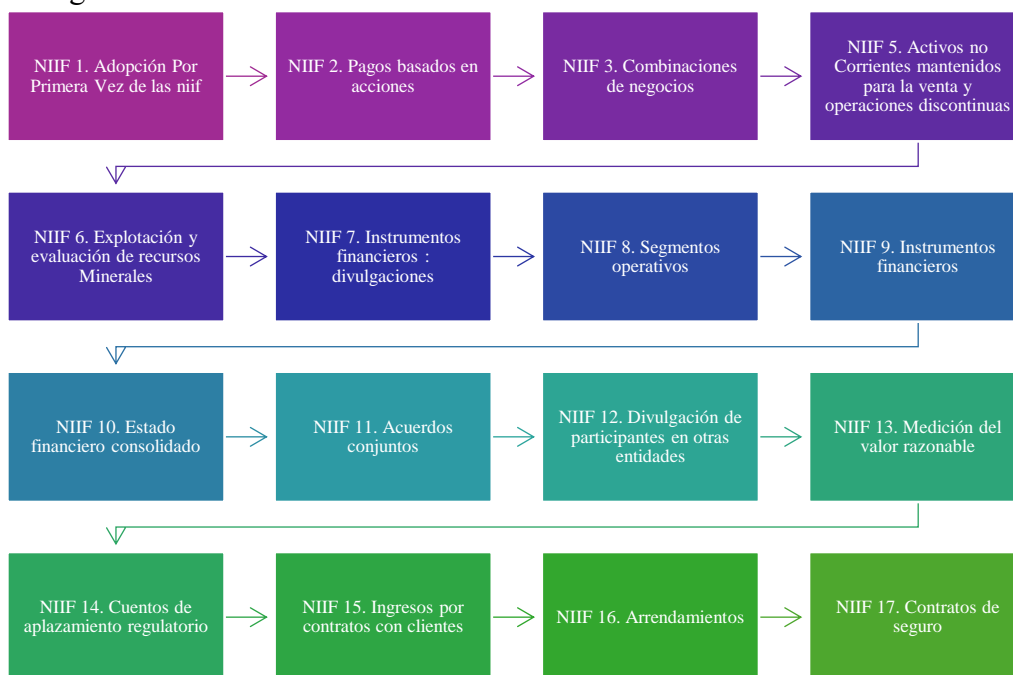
NIIF 1. Adopción Por Primera Vez de las niif

NIIF 2. Pagos basados en acciones

NIIF 3. Combinaciones de negocios

NIIF 5. Activos no Corrientes mantenidos para la venta y operaciones discontinuas

NIIF 6. Explotación y evaluación de recursos Minerales

NIIF 7. Instrumentos financieros : divulgaciones

NIIF 8. Segmentos operativos

NIIF 9. Instrumentos financieros

NIIF 10. Estado financiero consolidado

NIIF 11. Acuerdos conjuntos

NIIF 12. Divulgación de participantes en otras entidades

NIIF 13. Medición del valor razonable

NIIF 14. Cuentos de aplazamiento regulatorio

NIIF 15. Ingresos por contratos con clientes

NIIF 16. Arrendamientos

NIIF 17. Contratos de seguro